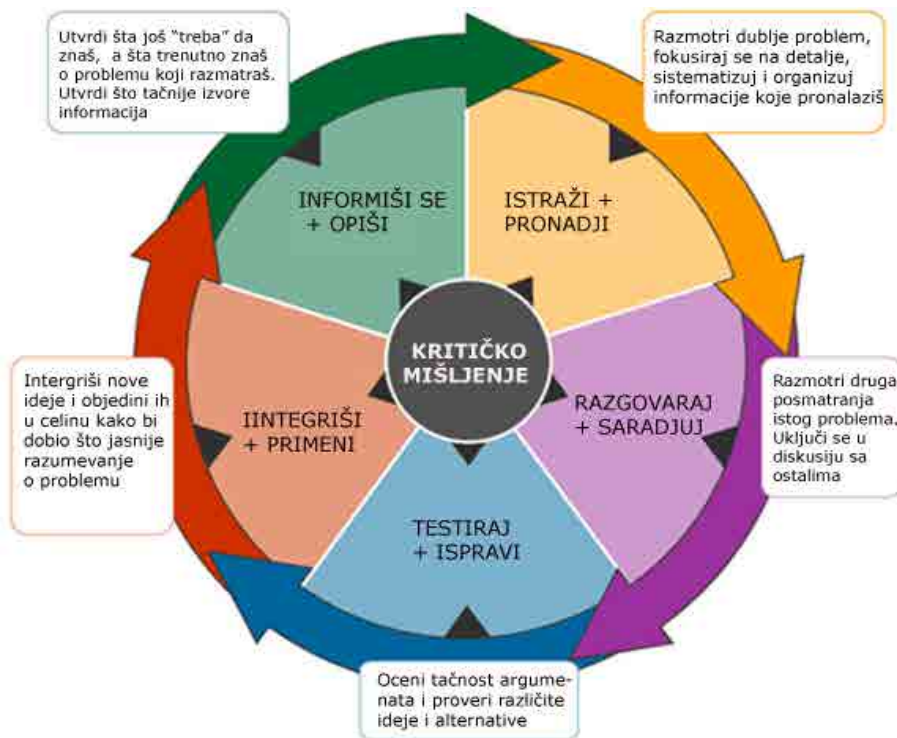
Utvrdi šta još "treba" da znaš, a šta trenutno znaš o problemu koji razmatraš. Utvrdi što tačnije izvore informacija

Razmotri dublje problem, fokusiraj se na detalje, sistematizuj i organizuj informacije koje pronalaziš

INFORMIŠI SE + OPIŠI

ISTRAŽI + PRONADJI

KRITIČKO MIŠLJENJE

Intergriši nove ideje i objedini ih u celinu kako bi dobio što jasnije razumevanje o problemu

IINTEGRIŠI + PRIMENI

RAZGOVARAJ + SARADJUJ

Razmotri druga posmatranja istog problema. Uključi se u diskusiju sa ostalima

TESTIRAJ + ISPRAVI

Oceni tačnost argumenata i proveri različite ideje i alternative